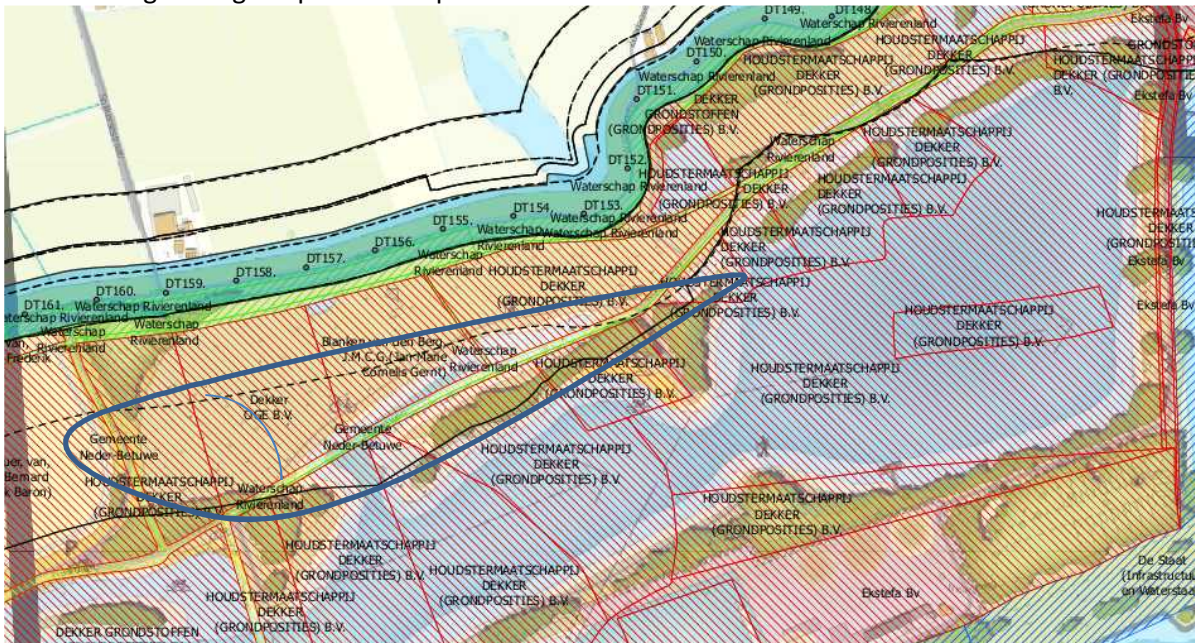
DT149. DT148.
Waterschap Rivierenland
Ekstefa Bv
HOUDSTERMAATSCHAPPIJ DEKKER (GRONDPOSITIES) B.V.
GRONDSTOFFEN
HOUDSTERMAATSCHAPPIJ DEKKER (GRONDPOSITIES) B.V.
Ekstefa Bv
DT150.
Waterschap Rivierenland
HOUDSTERMAATSCHAPPIJ DEKKER (GRONDPOSITIES) B.V.
Waterschap Rivierenland
DT151.
DEKKER GRONDSTOFFEN (GRONDPOSITIES) B.V.
Waterschap Rivierenland
HOUDSTERMAATSCHAPPIJ DEKKER (GRONDPOSITIES) B.V.
DT152.
Waterschap Rivierenland
HOUDSTERMAATSCHAPPIJ DEKKER (GRONDPOSITIES) B.V.
HOUDSTERMAATSCHAPPIJ DEKKER (GRONDPOSITIES) B.V.
DT153.
DT154.
Waterschap Rivierenland
Waterschap Rivierenland
DT155.
Waterschap Rivierenland
HOUDSTERMAATSCHAPPIJ DEKKER (GRONDPOSITIES) B.V.
HOUDSTERMAATSCHAPPIJ DEKKER (GRONDPOSITIES)
Ekstefa Bv
DT156.
DT157.
DT158.
DT159.
DT160.
DT161.
Waterschap Rivierenland
HOUDSTERMAATSCHAPPIJ DEKKER (GRONDPOSITIES) B.V.
HOUDSTERMAATSCHAPPIJ DEKKER (GRONDPOSITIES) B.V.
Ekstefa Bv
HOUDSTERMAATSCHAPPIJ DEKKER (GRONDPOSITIES) B.V.
Waterschap Rivierenland
Waterschap Rivierenland
Waterschap Rivierenland
van, Frederik
Blanken, van den Berg, J.M.C.G. (Jan Marie Cornelis Gerrit)
Waterschap Rivierenland
HOUDSTERMAATSCHAPPIJ DEKKER (GRONDPOSITIES) B.V.
HOUDSTERMAATSCHAPPIJ DEKKER (GRONDPOSITIES) B.V.
Dekker OGE B.V.
Gemeente Neder-Betuwe
Gemeente Neder-Betuwe
HOUDSTERMAATSCHAPPIJ DEKKER (GRONDPOSITIES) B.V.
uer, van, Bernard Baron)
HOUDSTERMAATSCHAPPIJ DEKKER (GRONDPOSITIES) B.V.
Waterschap Rivierenland
HOUDSTERMAATSCHAPPIJ DEKKER (GRONDPOSITIES) B.V.
HOUDSTERMAATSCHAPPIJ DEKKER (GRONDPOSITIES) B.V.
HOUDSTERMAATSCHAPPIJ DEKKER (GRONDPOSITIES) B.V.
HOUDSTERMAATSCHAPPIJ DEKKER (GRONDPOSITIES) B.V.
Ekstefa Bv
De Staat (Infrastructu en Watersta
DEKKER GRONDSTOFFEN